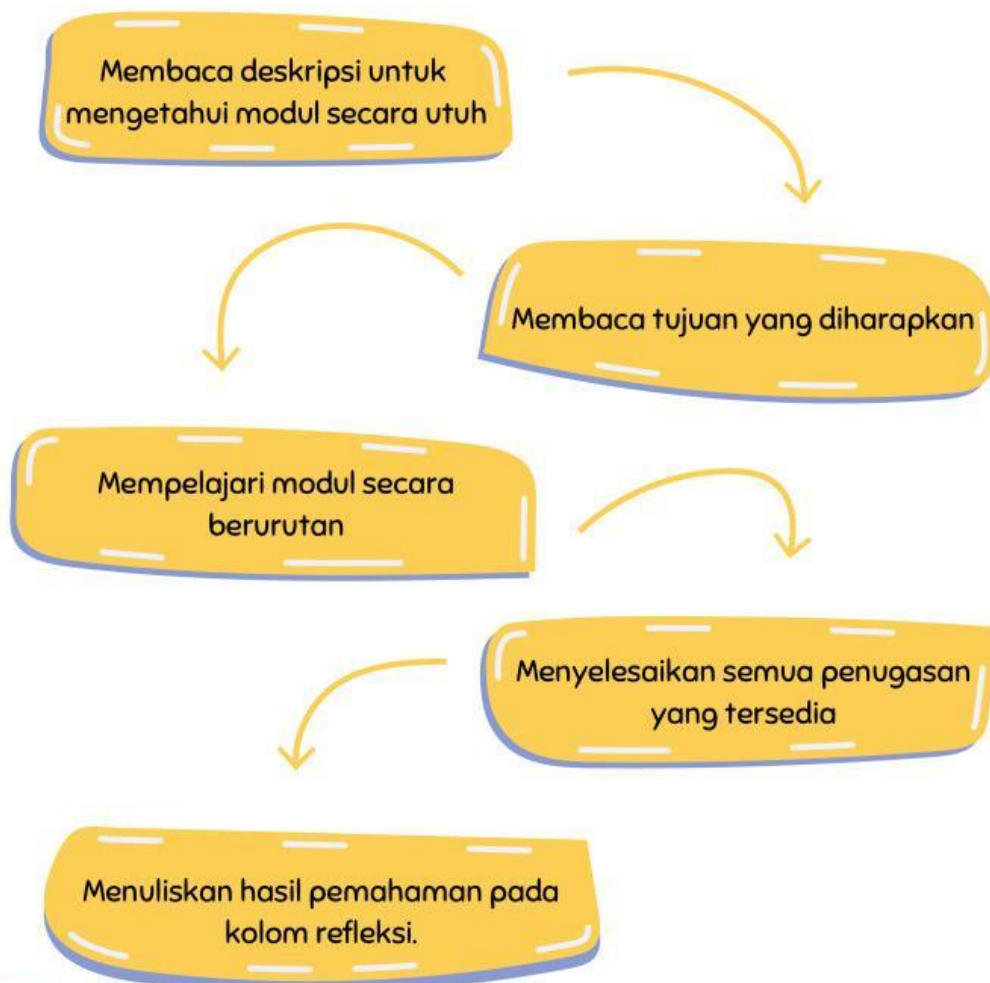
Membaca deskripsi untuk mengetahui modul secara utuh

Membaca tujuan yang diharapkan

Mempelajari modul secara berurutan

Menyelesaikan semua penugasan yang tersedia

Menuliskan hasil pemahaman pada kolom refleksi.